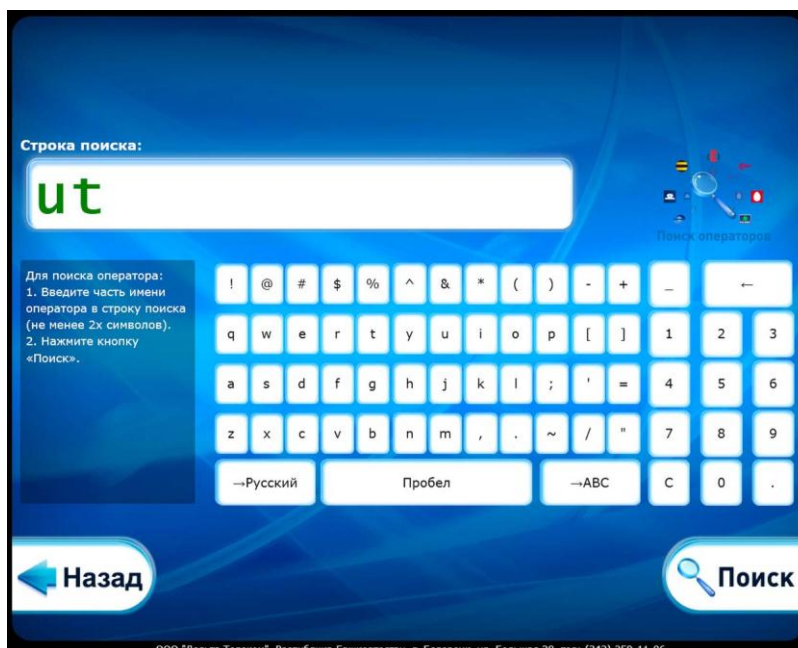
Строка поиска:

ut

Поиск операторов

Для поиска оператора:
1. Введите часть имени оператора в строку поиска (не менее 2х символов).
2. Нажмите кнопку «Поиск».

! @ # $ % ^ & * ( ) - + _ ←

q w e r t y u i o p [ ] 1 2 3

a s d f g h j k l ; ' = 4 5 6

z x c v b n m , . ~ / " 7 8 9

→Русский Пробел →ABC C 0 .

Назад

Поиск

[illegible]